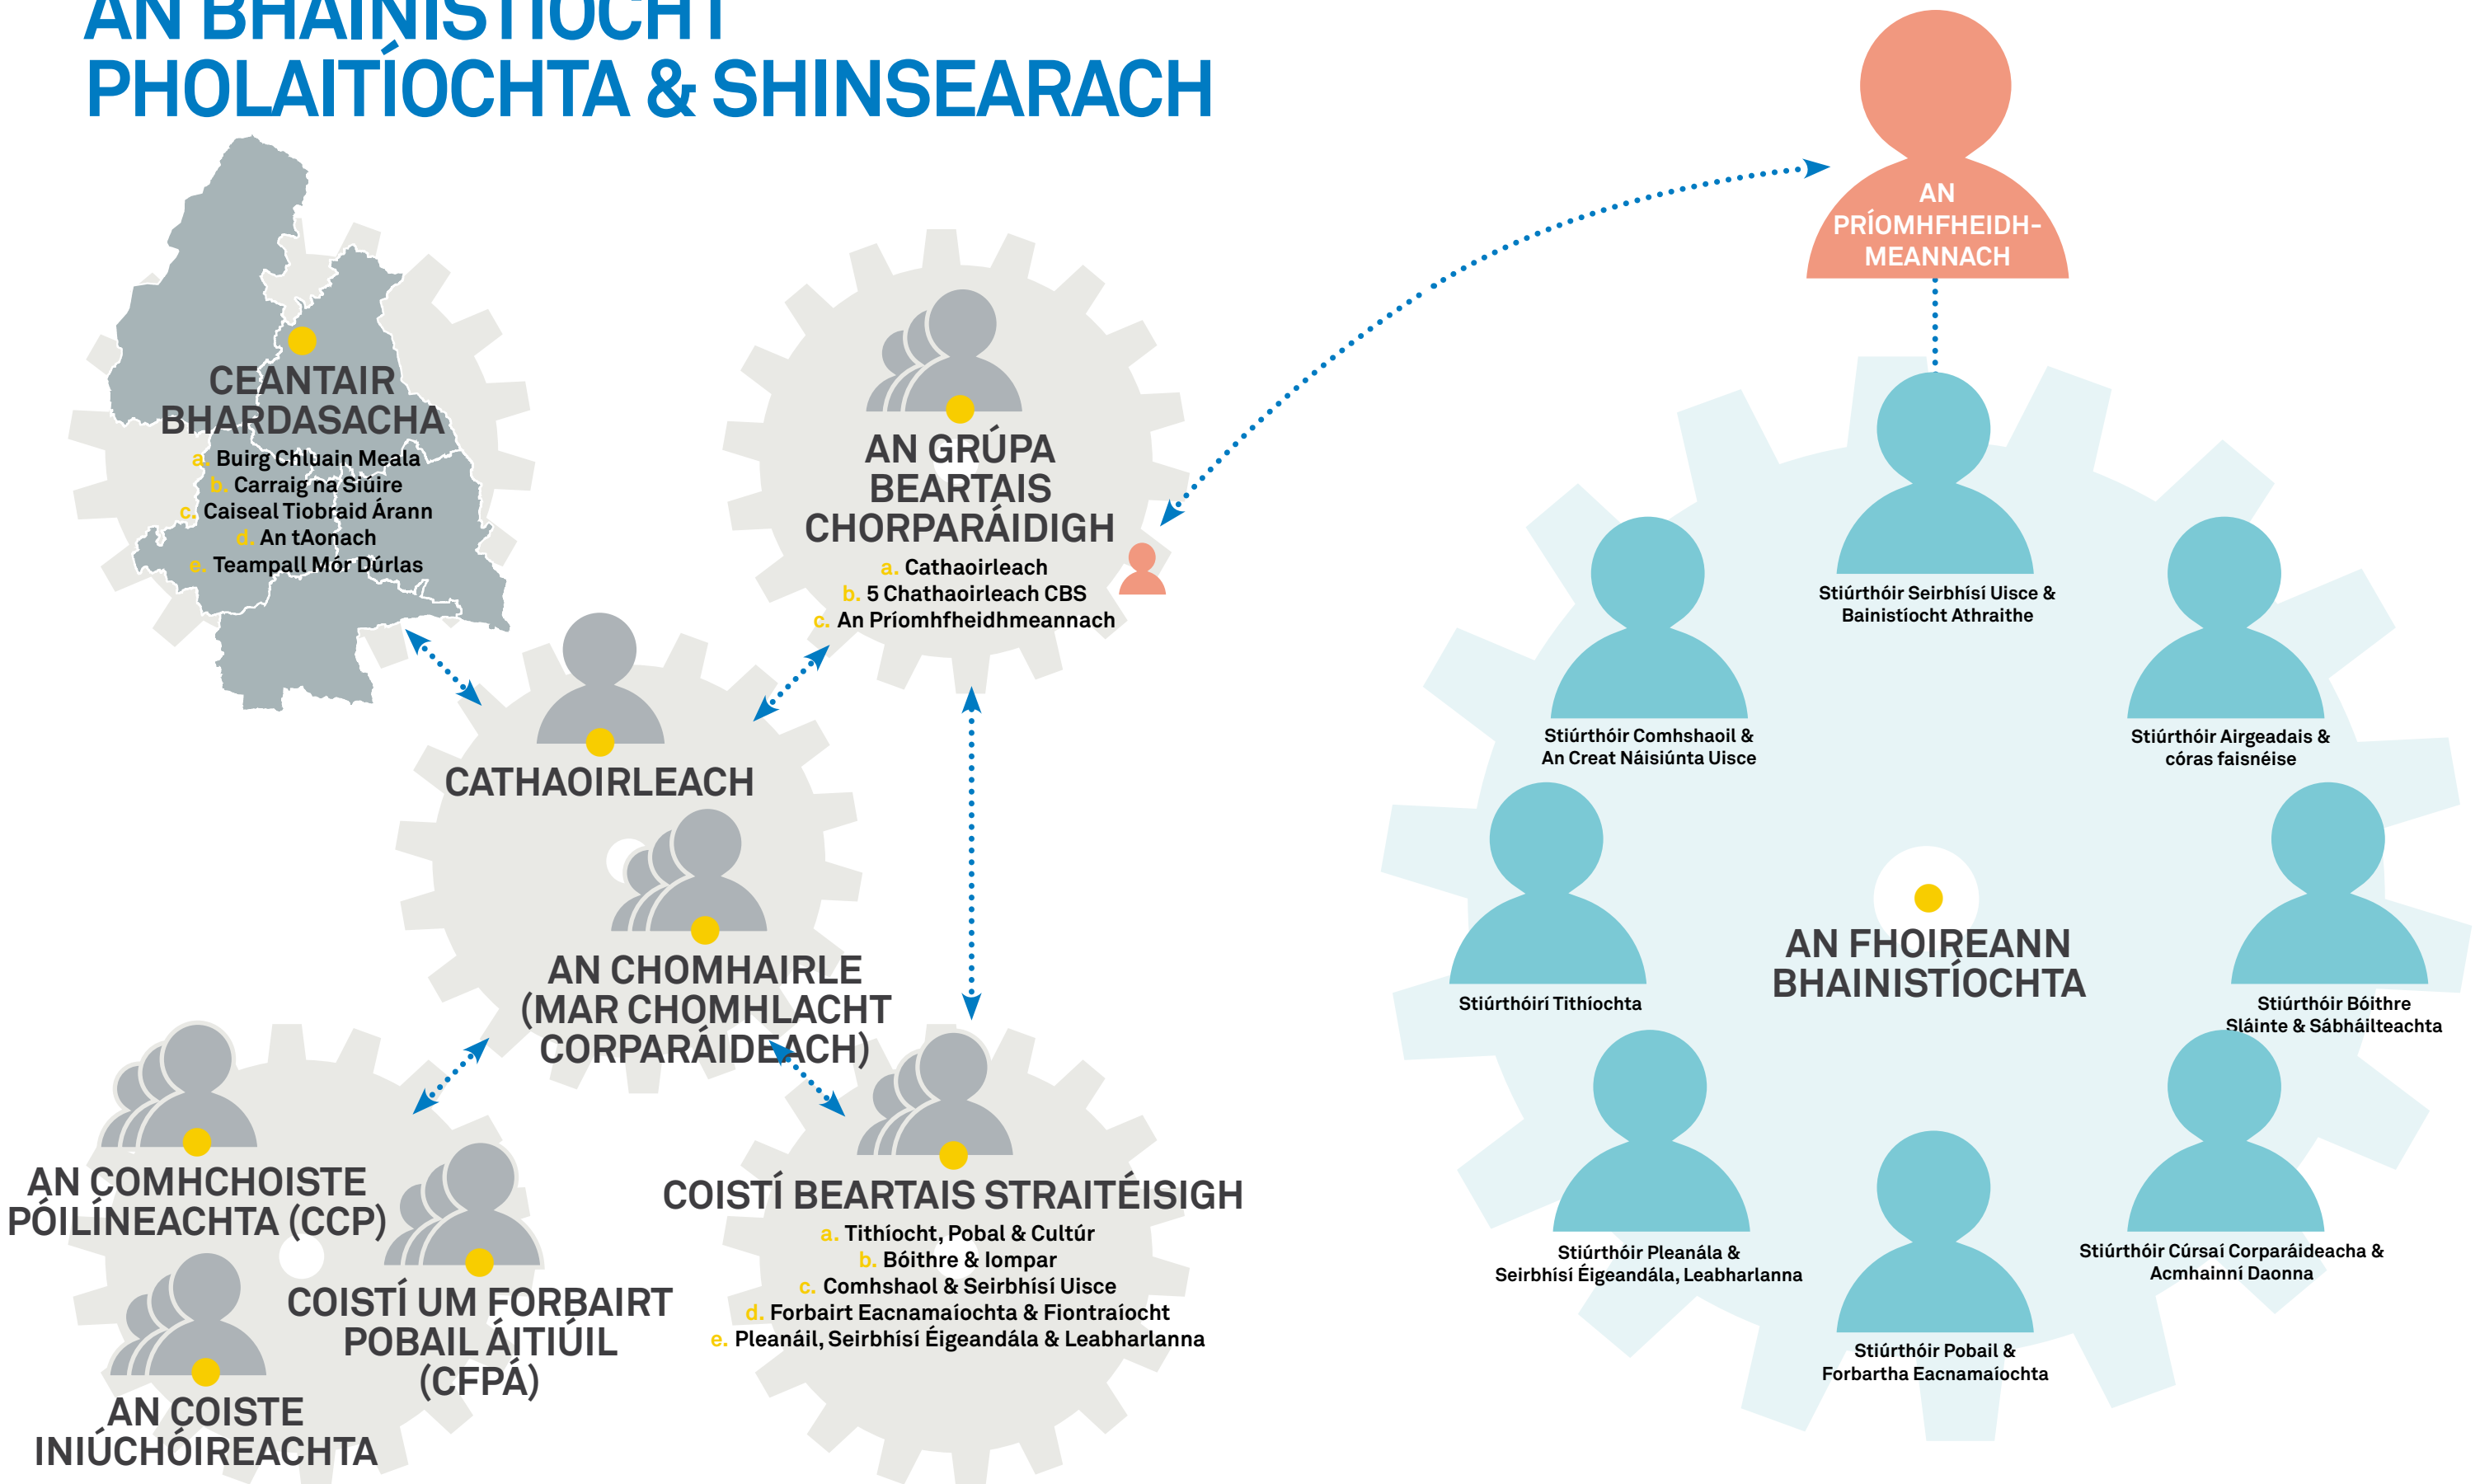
AN BHAINISTÍOCHT PHOLAITÍOCHTA & SHINSEARACH

AN PRÍOMHFHEIDH-MEANNACH

CEANTAIR BHARDASACHA
a. Buirg Chluain Meala
b. Carraig na Siúire
c. Caiseal Tiobraid Árann
d. An tAonach
e. Teampall Mór Dúrlas

AN GRÚPA BEARTAIS CHORPARÁIDIGH
a. Cathaoirleach
b. 5 Chathaoirleach CBS
c. An Príomhfheidhmeannach

CATHAOIRLEACH

AN CHOMHAIRLE (MAR CHOMHLACHT CORPARÁIDEACH)

AN COMHCHOISTE PÓILÍNEACHTA (CCP)

COISTÍ UM FORBAIRT POBAIL ÁITIÚIL (CFPÁ)

AN COISTE INIÚCHÓIREACHTA

COISTÍ BEARTAIS STRAITÉISIGH
a. Tithíocht, Pobal & Cultúr
b. Bóithre & Iompar
c. Comhshaol & Seirbhísí Uisce
d. Forbairt Eacnamaíochta & Fiontraíocht
e. Pleanáil, Seirbhísí Éigeandála & Leabharlanna

Stiúrthóir Seirbhísí Uisce & Bainistíocht Athraithe

Stiúrthóir Comhshaoil & An Creat Náisiúnta Uisce

Stiúrthóir Airgeadais & córas faisnéise

Stiúrthóirí Tithíochta

AN FHOIREANN BHAINISTÍOCHTA

Stiúrthóir Bóithre Sláinte & Sábháilteachta

Stiúrthóir Pleanála & Seirbhísí Éigeandála, Leabharlanna

Stiúrthóir Cúrsaí Corparáideacha & Acmhainní Daonna

Stiúrthóir Pobail & Forbartha Eacnamaíochta